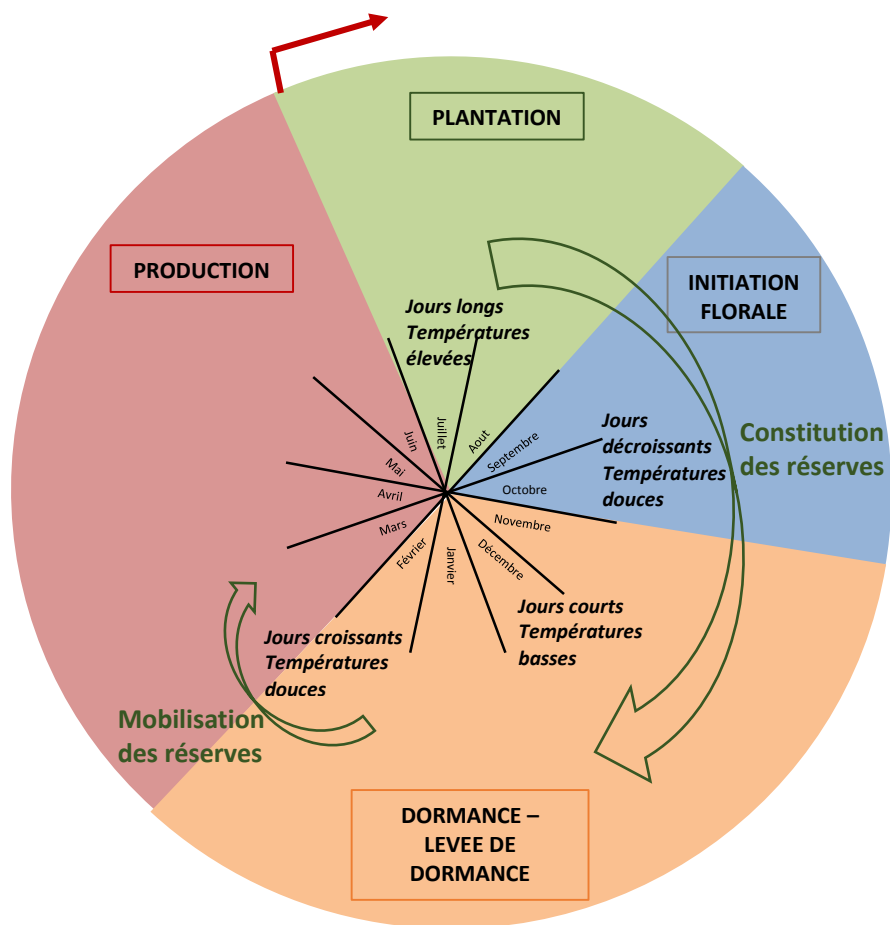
PLANTATION

PRODUCTION

INITIATION FLORALE

Jours longs Températures élevées

Jours décroissants Températures douces

Constitution des réserves

Juin
Juillet
Aout
Septembre
Mai
Avril
Octobre
Mars
Novembre
Février
Janvier
Décembre

Jours courts Températures basses

Jours croissants Températures douces

Mobilisation des réserves

DORMANCE – LEVEE DE DORMANCE